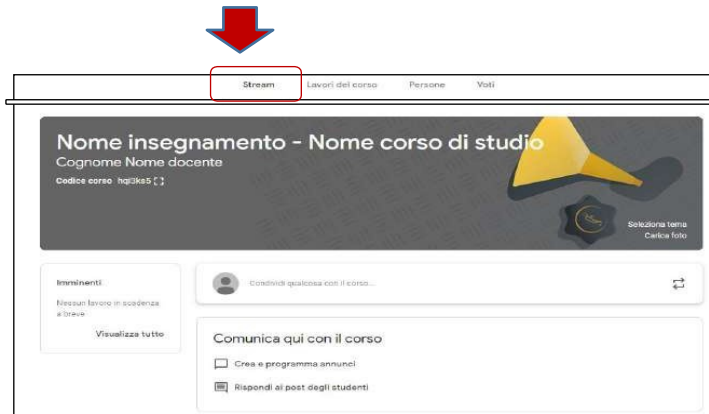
Stream Lavori del corso Persone Voti

Nome insegnamento - Nome corso di studio
Cognome Nome docente
Codice corso hqi3ks5

Seleziona tema
Carica foto

Imminenti
Nessun lavoro in scadenza a breve
Visualizza tutto

Condividi qualcosa con il corso...

Comunica qui con il corso
Crea e programma annunci
Rispondi ai post degli studenti